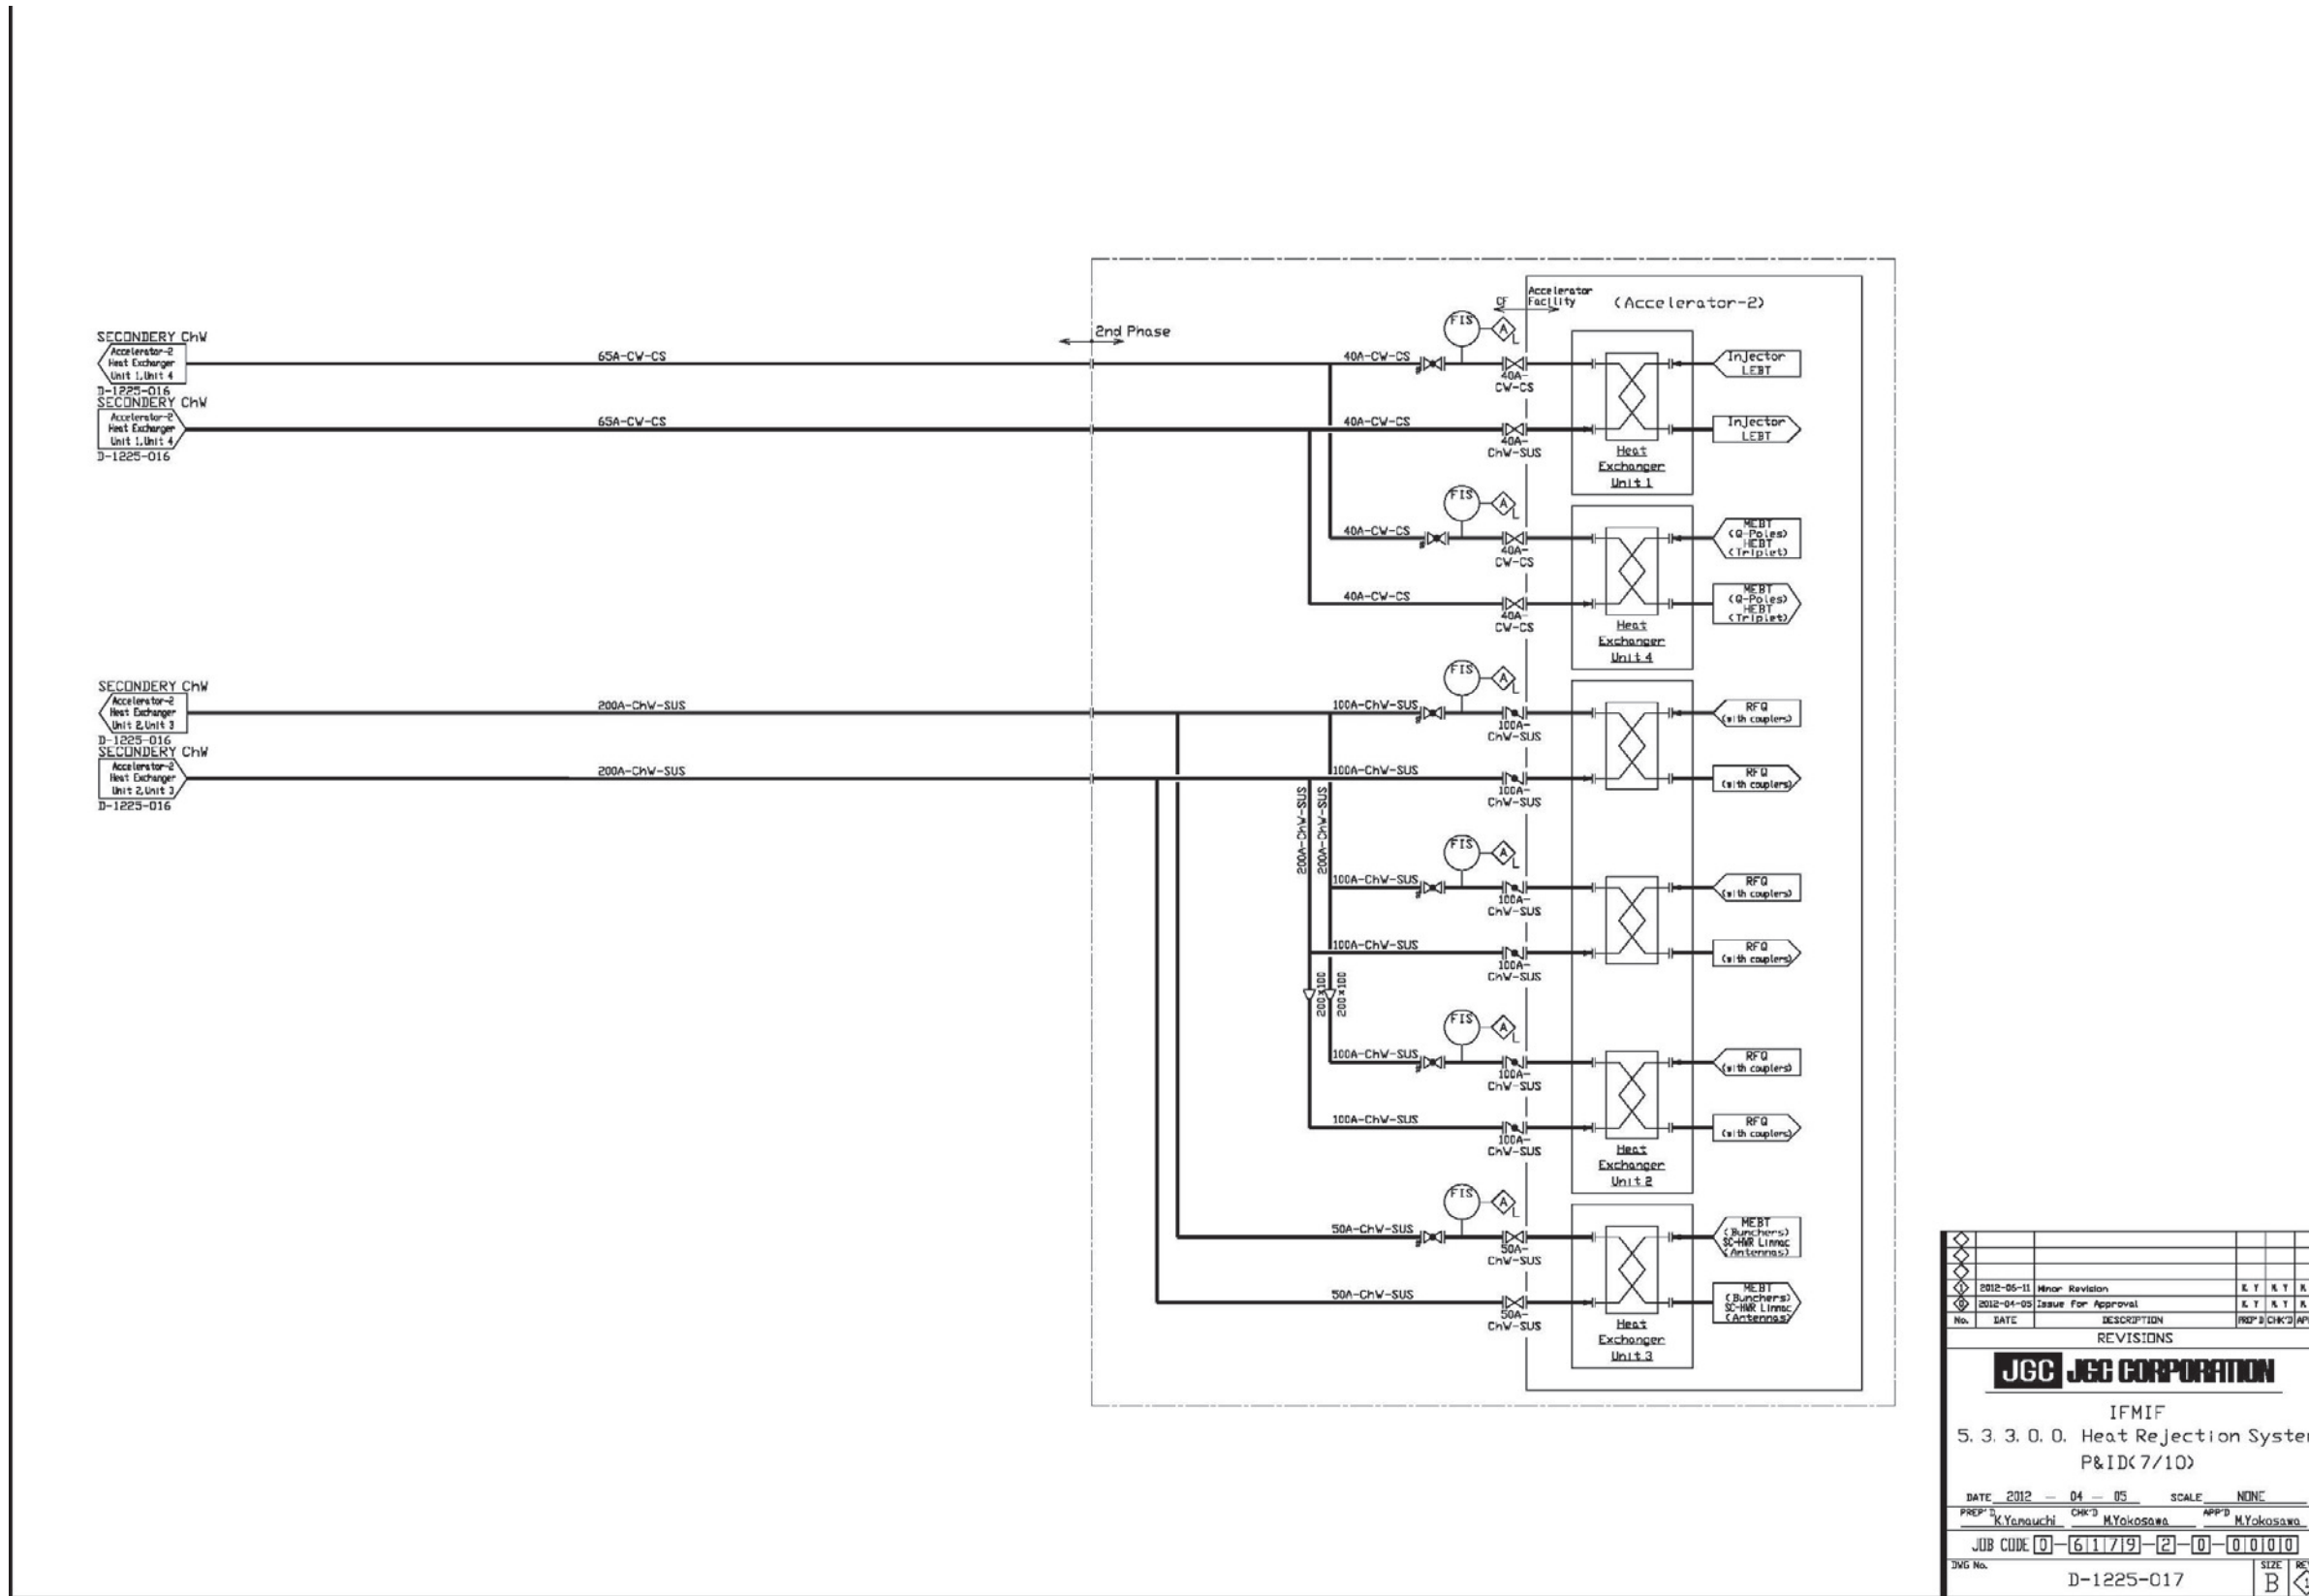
SECONDERY ChW
Accelerator-2 Heat Exchanger Unit 1,Unit 4
D-1225-016
SECONDERY ChW
Accelerator-2 Heat Exchanger Unit 1,Unit 4
D-1225-016

65A-CW-CS
65A-CW-CS

2nd Phase

CF
Accelerator Facility
(Accelerator-2)

FIS
A
L
40A-CW-CS
40A-CW-CS
CW-CS
Injector LEBT
40A-CW-CS
40A-ChW-SUS
Injector LEBT
Heat Exchanger Unit 1

FIS
A
L
40A-CW-CS
40A-CW-CS
MEBT (Q-Poles) HEBT (Triplet)
40A-CW-CS
40A-CW-CS
MEBT (Q-Poles) HEBT (Triplet)
Heat Exchanger Unit 4

SECONDERY ChW
Accelerator-2 Heat Exchanger Unit 2,Unit 3
D-1225-016
SECONDERY ChW
Accelerator-2 Heat Exchanger Unit 2,Unit 3
D-1225-016

200A-ChW-SUS
200A-ChW-SUS

FIS
A
L
100A-ChW-SUS
100A-ChW-SUS
RFQ (with couplers)
100A-ChW-SUS
100A-ChW-SUS
RFQ (with couplers)

200A-ChW-SUS
200A-ChW-SUS

FIS
A
L
100A-ChW-SUS
100A-ChW-SUS
RFQ (with couplers)
100A-ChW-SUS
100A-ChW-SUS
RFQ (with couplers)

200x100
200x100

FIS
A
L
100A-ChW-SUS
100A-ChW-SUS
RFQ (with couplers)
100A-ChW-SUS
100A-ChW-SUS
RFQ (with couplers)
Heat Exchanger Unit 2

FIS
A
L
50A-ChW-SUS
50A-ChW-SUS
MEBT (Bunchers) SC-HWR Linnac (Antennas)
50A-ChW-SUS
50A-ChW-SUS
MEBT (Bunchers) SC-HWR Linnac (Antennas)
Heat Exchanger Unit 3

| No. | DATE | DESCRIPTION | PREP'D | CHK'D | APP |
|---|---|---|---|---|---|
| | | | | | |
| | | | | | |
| | | | | | |
| 1 | 2012-05-11 | Minor Revision | K.Y | K.Y | K |
| 0 | 2012-04-05 | Issue For Approval | K.Y | K.Y | K |

REVISIONS

JGC JGC CORPORATION

IFMIF
5. 3. 3. 0. 0. Heat Rejection Syste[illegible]
P&ID(7/10)

DATE 2012 — 04 — 05 SCALE NONE
PREP'D K.Yamauchi CHK'D M.Yokosawa APP'D M.Yokosawa
JOB CODE 0 — 6 1 7 9 — 2 — 0 — 0 0 0 0
DWG No. D-1225-017 SIZE B RE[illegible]